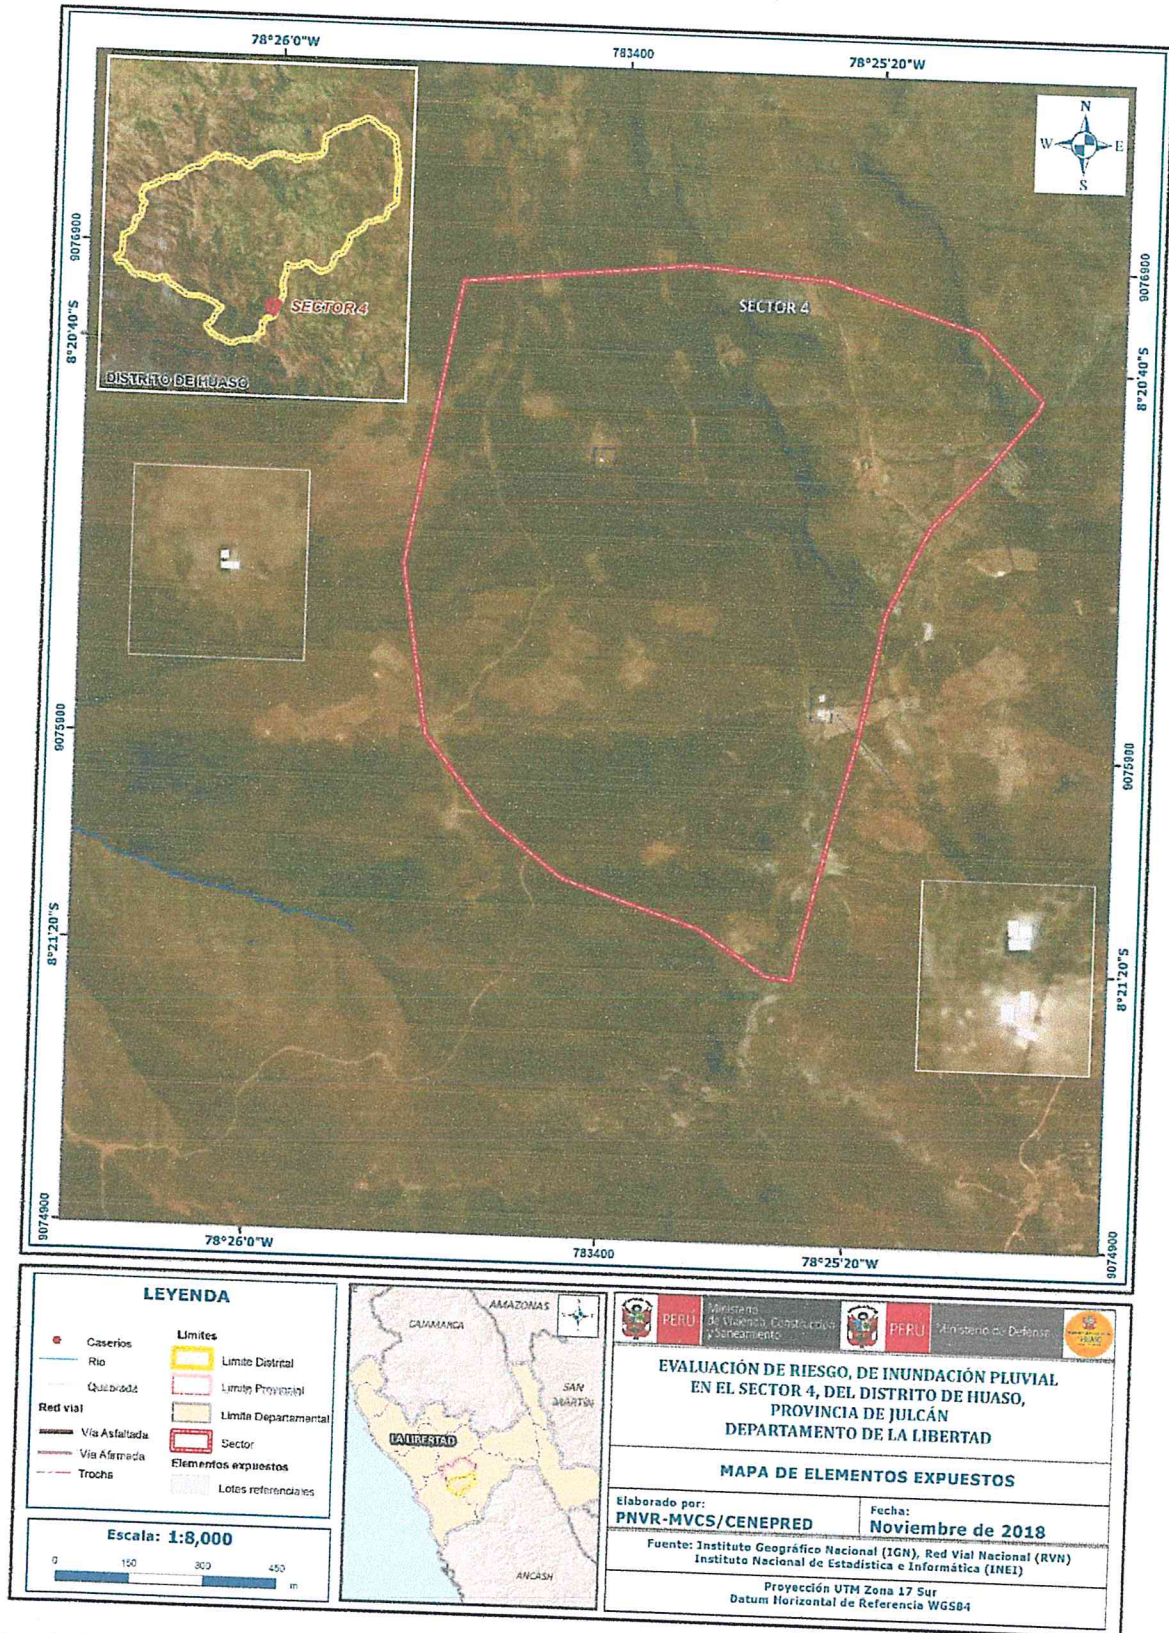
78°26'0"W
783400
78°25'20"W

N
W
E
S

9076900
8°20'40"S
SECTOR 4
DISTRITO DE HUASO

SECTOR 4

9076900
8°20'40"S

9075900
9075900

8°21'20"S
8°21'20"S

9074900
78°26'0"W
783400
78°25'20"W
9074900

LEYENDA

Caserios
Rio
Quebrada
Red vial
Vía Asfaltada
Vía Afirmada
Trocha
Limites
Limite Distrital
Limite Provincial
Limite Departamental
Sector
Elementos expuestos
Lotes referenciales

Escala: 1:8,000
0 150 300 450 m

AMAZONAS
CAJAMARCA
SAN MARTIN
LA LIBERTAD
ANCASH

PERÚ Ministerio de Vivienda, Construcción y Saneamiento
PERÚ Ministerio de Defensa

EVALUACIÓN DE RIESGO, DE INUNDACIÓN PLUVIAL EN EL SECTOR 4, DEL DISTRITO DE HUASO, PROVINCIA DE JULCÁN DEPARTAMENTO DE LA LIBERTAD

MAPA DE ELEMENTOS EXPUESTOS

Elaborado por:
PNVR-MVCS/CENEPRED
Fecha:
Noviembre de 2018

Fuente: Instituto Geográfico Nacional (IGN), Red Vial Nacional (RVN) Instituto Nacional de Estadística e Informática (INEI)

Proyección UTM Zona 17 Sur
Datum Horizontal de Referencia WGS84